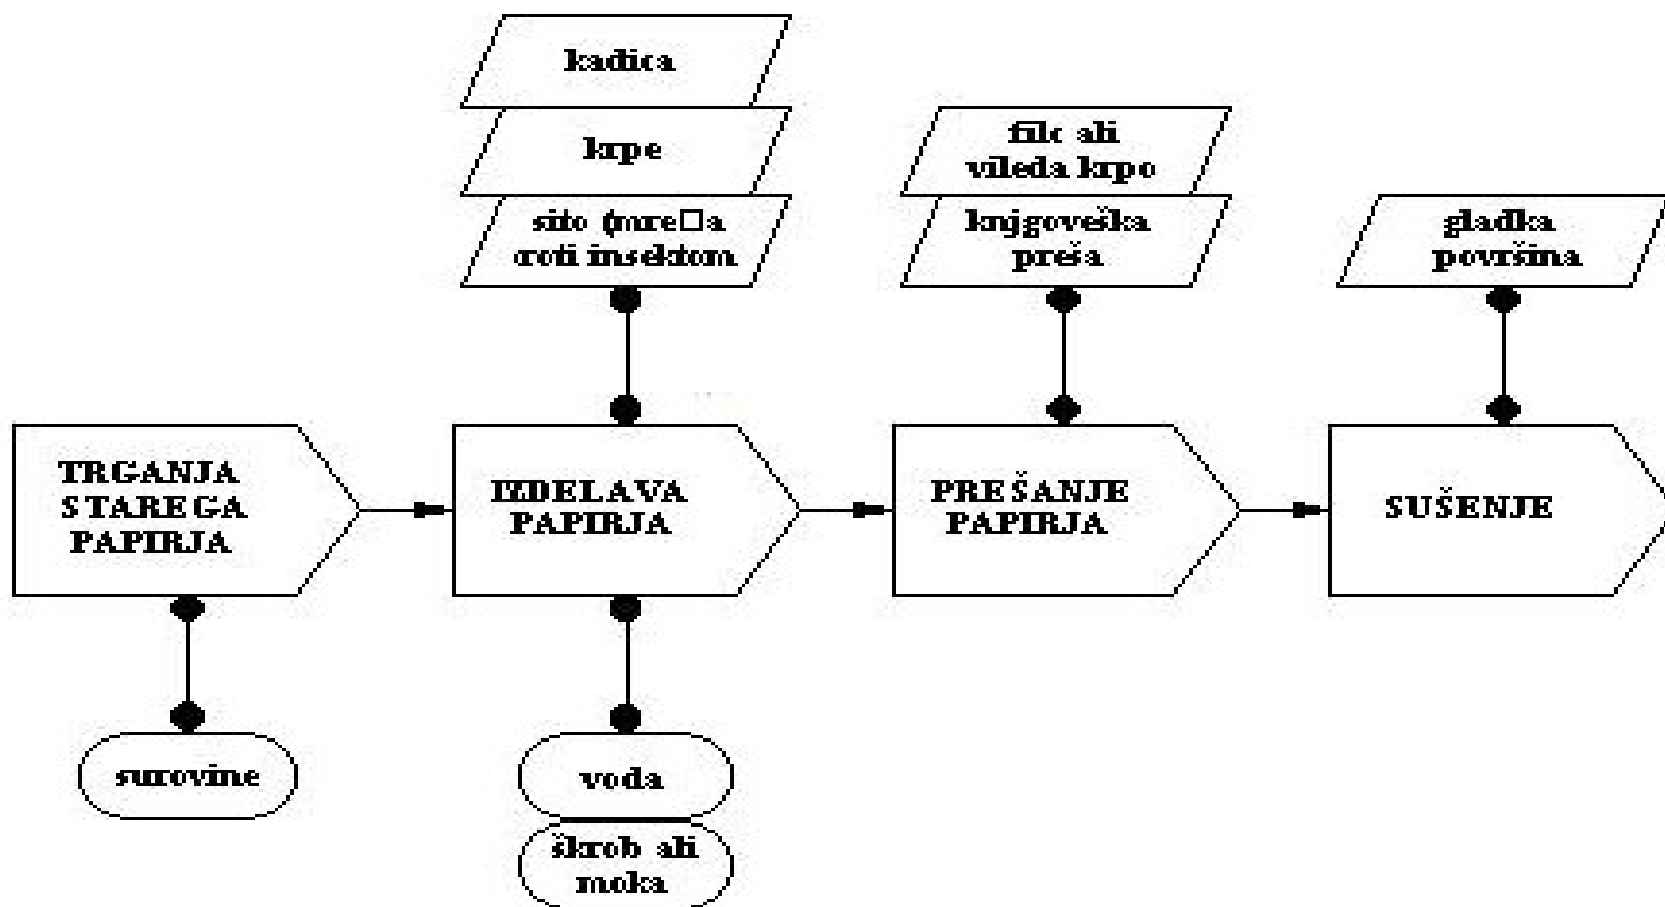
kadica

krpe

sito (mreža proti insektom

filc ali vileda krpo

knjigoveška preša

gladka površina

TRGANJA STAREGA PAPIRJA

IIDELAVA PAPIRJA

PREŠANJE PAPIRJA

SUŠENJE

surovine

voda

škrob ali moka